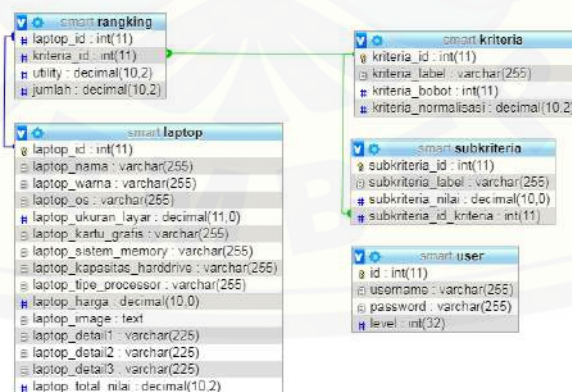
smart rangking
laptop_id : int(11)
kriteria_id : int(11)
utility : decimal(10,2)
jumlah : decimal(10,2)

smart laptop
laptop_id : int(11)
laptop_nama : varchar(255)
laptop_warna : varchar(255)
laptop_os : varchar(255)
laptop_ukuran_layar : decimal(11,0)
laptop_kartu_grafis : varchar(255)
laptop_sistem_memory : varchar(255)
laptop_kapasitas_harddrive : varchar(255)
laptop_tipe_processor : varchar(255)
laptop_harga : decimal(10,0)
laptop_image : text
laptop_detail1 : varchar(225)
laptop_detail2 : varchar(225)
laptop_detail3 : varchar(225)
laptop_total_nilai : decimal(10,2)

smart kriteria
kriteria_id : int(11)
kriteria_label : varchar(255)
kriteria_bobot : int(11)
kriteria_normalisasi : decimal(10,2)

smart subkriteria
subkriteria_id : int(11)
subkriteria_label : varchar(255)
subkriteria_nilai : decimal(10,0)
subkriteria_id_kriteria : int(11)

smart user
id : int(11)
username : varchar(255)
password : varchar(255)
level : int(32)